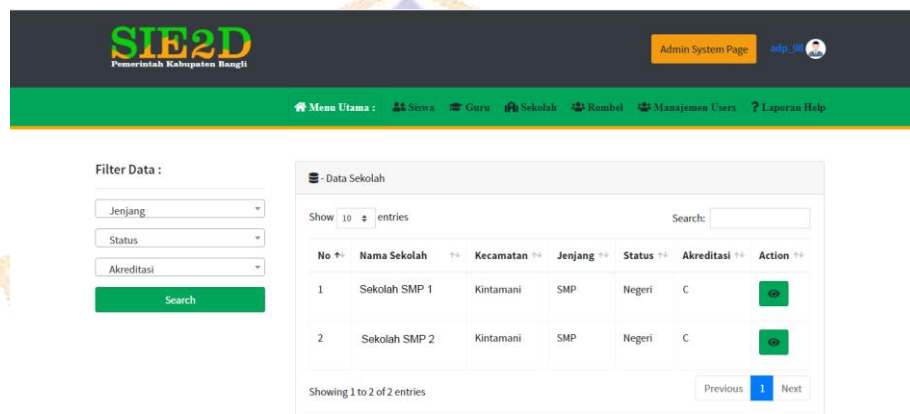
SIE2D
Pemerintah Kabupaten Bangli

Admin System Page

adp_90

Menu Utama : Siswa Guru Sekolah Rombel Manajemen Users Laporan Help

Filter Data :

Jenjang

Status

Akreditasi

Search

- Data Sekolah

Show 10 entries

Search:

| No | Nama Sekolah | Kecamatan | Jenjang | Status | Akreditasi | Action |
|---|---|---|---|---|---|---|
| 1 | Sekolah SMP 1 | Kintamani | SMP | Negeri | C | |
| 2 | Sekolah SMP 2 | Kintamani | SMP | Negeri | C | |

Showing 1 to 2 of 2 entries

Previous 1 Next